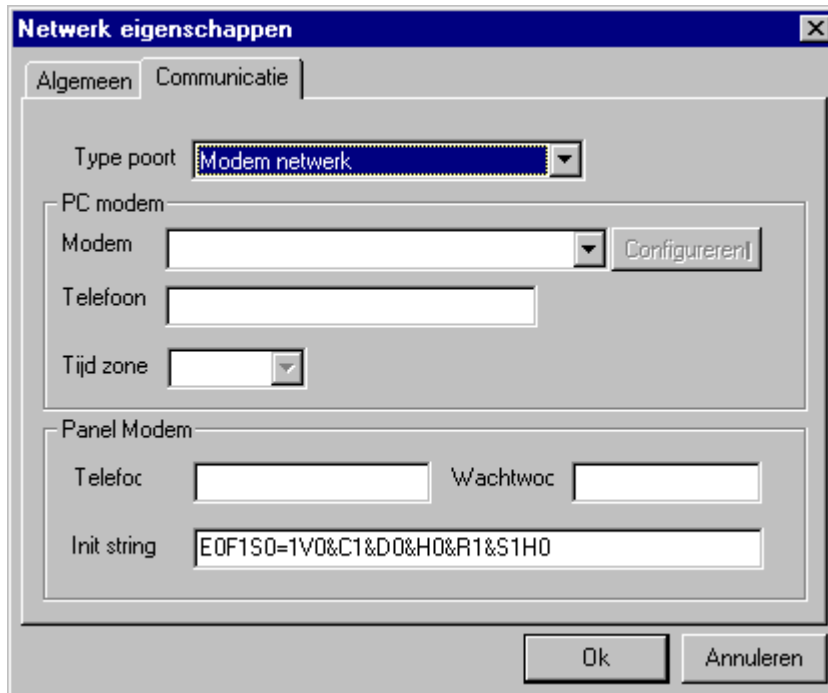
Netwerk eigenschappen

Algemeen
Communicatie

Type poort
Modem netwerk

PC modem
Modem
Configureren
Telefoon
Tijd zone

Panel Modem
Telefoc
Wachtwoc
Init string
E0F1S0=1V0&C1&D0&H0&R1&S1H0

Ok
Annuleren